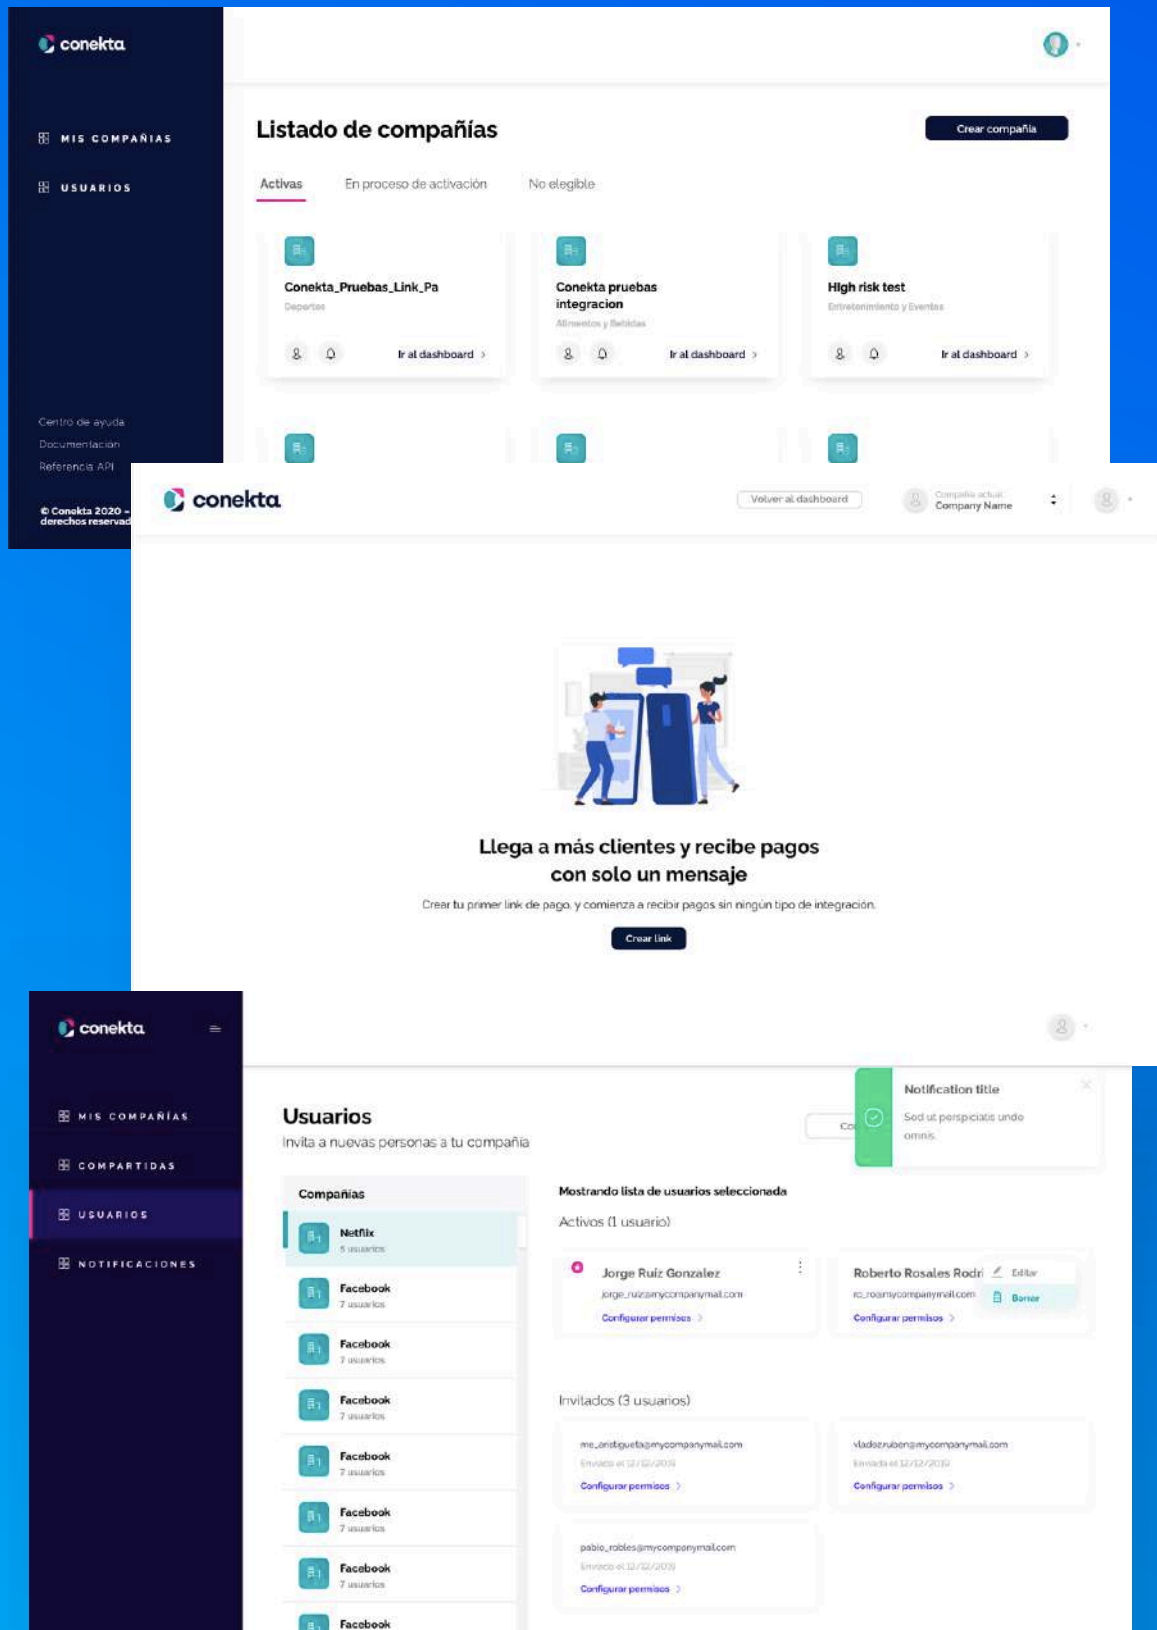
conekta

MIS COMPAÑÍAS

USUARIOS

Centro de ayuda
Documentación
Referencia API

© Conekta 2020 - derechos reservad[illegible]

Listado de compañías

Crear compañía

Activas En proceso de activación No elegible

Conekta_Pruebas_Link_Pa
Deportes
Ir al dashboard

Conekta pruebas integracion
Alimentos y Bebidas
Ir al dashboard

High risk test
Entretenimiento y Eventos
Ir al dashboard

conekta

Volver al dashboard

Compañía actual
Company Name

Llega a más clientes y recibe pagos con solo un mensaje

Crear tu primer link de pago, y comienza a recibir pagos sin ningún tipo de integración.

Crear link

conekta

MIS COMPAÑÍAS
COMPARTIDAS
USUARIOS
NOTIFICACIONES

Usuarios
Invita a nuevas personas a tu compañía

Notification title
Sed ut perspiciatis unde omnis

Compañías

Netflix
5 usuarios

Facebook
7 usuarios

Facebook
7 usuarios

Facebook
7 usuarios

Facebook
7 usuarios

Facebook
7 usuarios

Facebook
7 usuarios

Facebook

Mostrando lista de usuarios seleccionada

Activos (1 usuario)

Jorge Ruiz Gonzalez
jorge_ruiz@mycompanymail.com
Configurar permisos

Roberto Rosales Rodri
rc_ro@mycompanymail.com
Configurar permisos

Editar
Borrar

Invitados (3 usuarios)

me_aristigueta@mycompanymail.com
Enviado el 12/12/2019
Configurar permisos

vladsoruben@mycompanymail.com
Enviado el 12/12/2019
Configurar permisos

pablo_robles@mycompanymail.com
Enviado el 12/12/2019
Configurar permisos